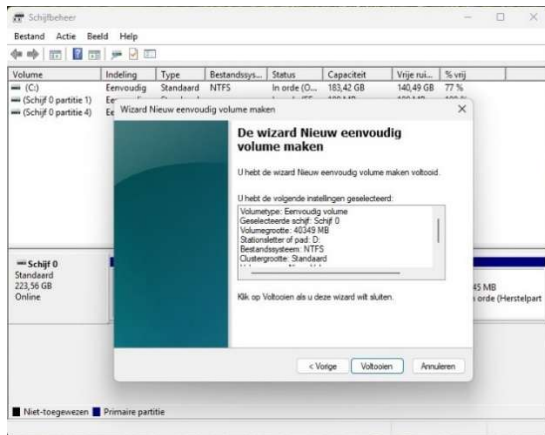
Schijfbeheer

Bestand Actie Beeld Help

| Volume | Indeling | Type | Bestandssys... | Status | Capaciteit | Vrije rui... | % vrij |
|---|---|---|---|---|---|---|---|
| (C:) | Eenvoudig | Standaard | NTFS | In orde (O... | 183,42 GB | 140,49 GB | 77 % |
| (Schijf 0 partitie 1) | Ee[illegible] | | | | | | |
| (Schijf 0 partitie 4) | Ee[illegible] | | | | | | |

Wizard Nieuw eenvoudig volume maken

De wizard Nieuw eenvoudig volume maken

U hebt de wizard Nieuw eenvoudig volume maken voltooid.

U hebt de volgende instellingen geselecteerd:

Volumetype: Eenvoudig volume
Geselecteerde schijf: Schijf 0
Volumegrootte: 40349 MB
Stationsletter of pad: D:
Bestandssysteem: NTFS
Clustergrootte: Standaard
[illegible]

Klik op Voltooien als u deze wizard wilt sluiten.

< Vorige Voltooien Annuleren

Schijf 0
Standaard
223,56 GB
Online

45 MB
n orde (Herstelpart

Niet-toegewezen Primaire partitie